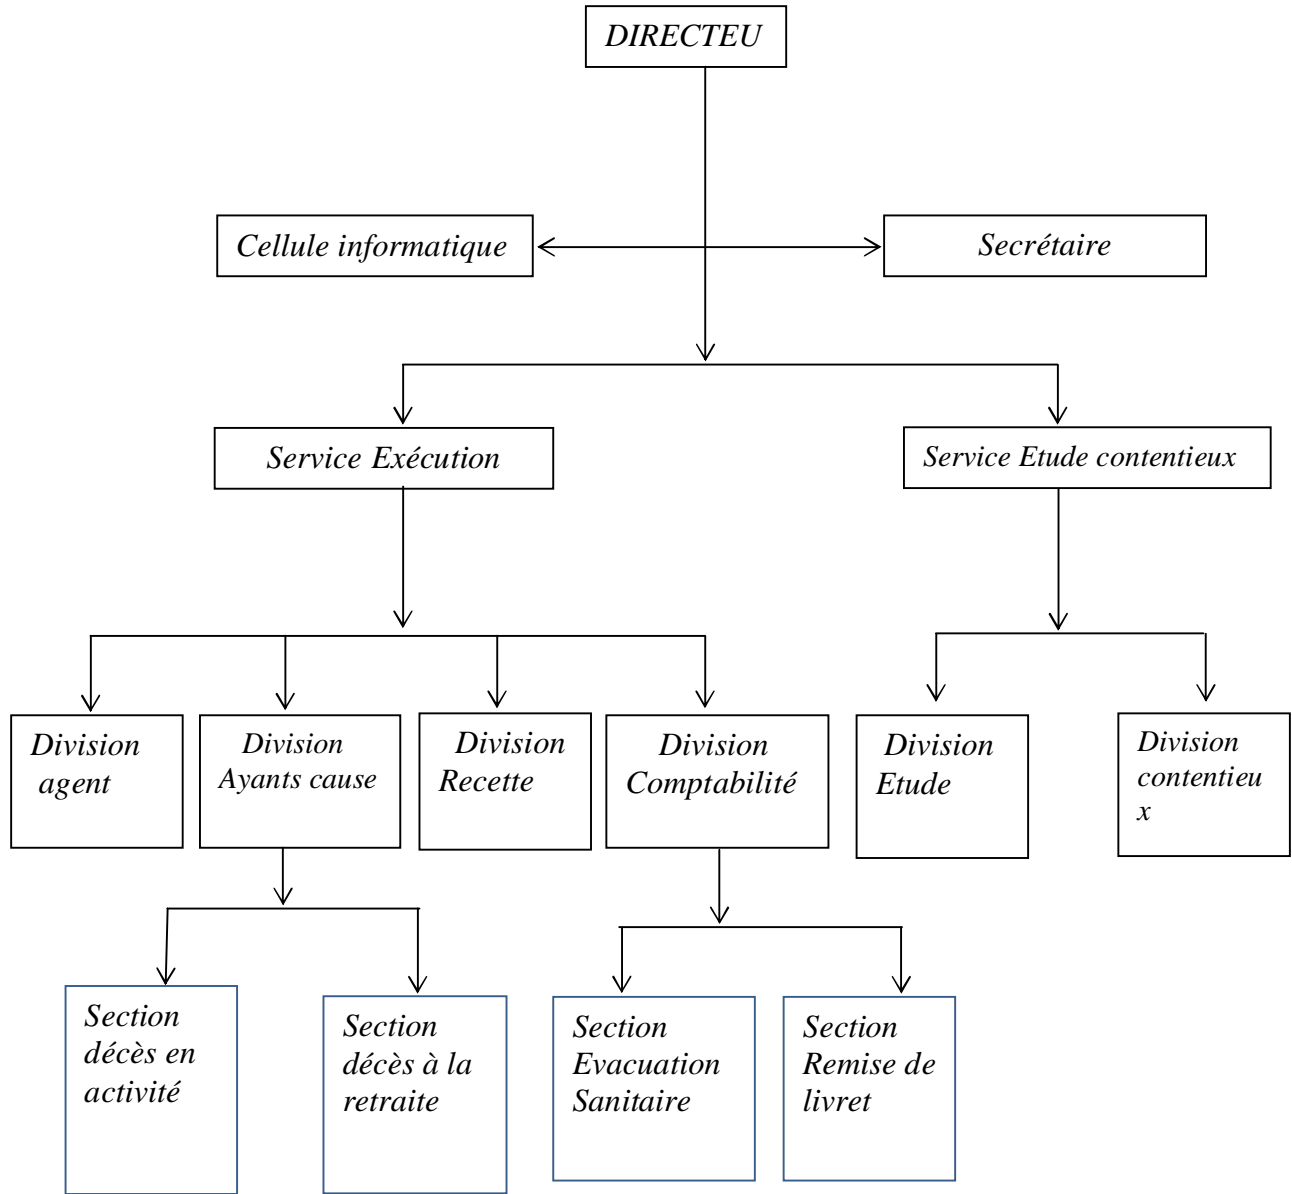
DIRECTEU

Cellule informatique

Secrétaire

Service Exécution

Service Etude contentieux

Division agent

Division Ayants cause

Division Recette

Division Comptabilité

Division Etude

Division contentieu x

Section décès en activité

Section décès à la retraite

Section Evacuation Sanitaire

Section Remise de livret